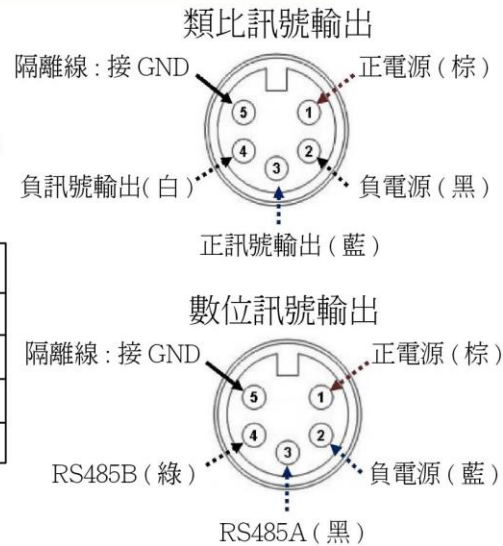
類比訊號輸出

隔離線 : 接 GND

正電源 ( 棕 )

5

1

4

3

2

負訊號輸出( 白 )

負電源 ( 黑 )

正訊號輸出 ( 藍 )

數位訊號輸出

隔離線 : 接 GND

正電源 ( 棕 )

5

1

4

3

2

RS485B ( 綠 )

負電源 ( 藍 )

RS485A ( 黑 )